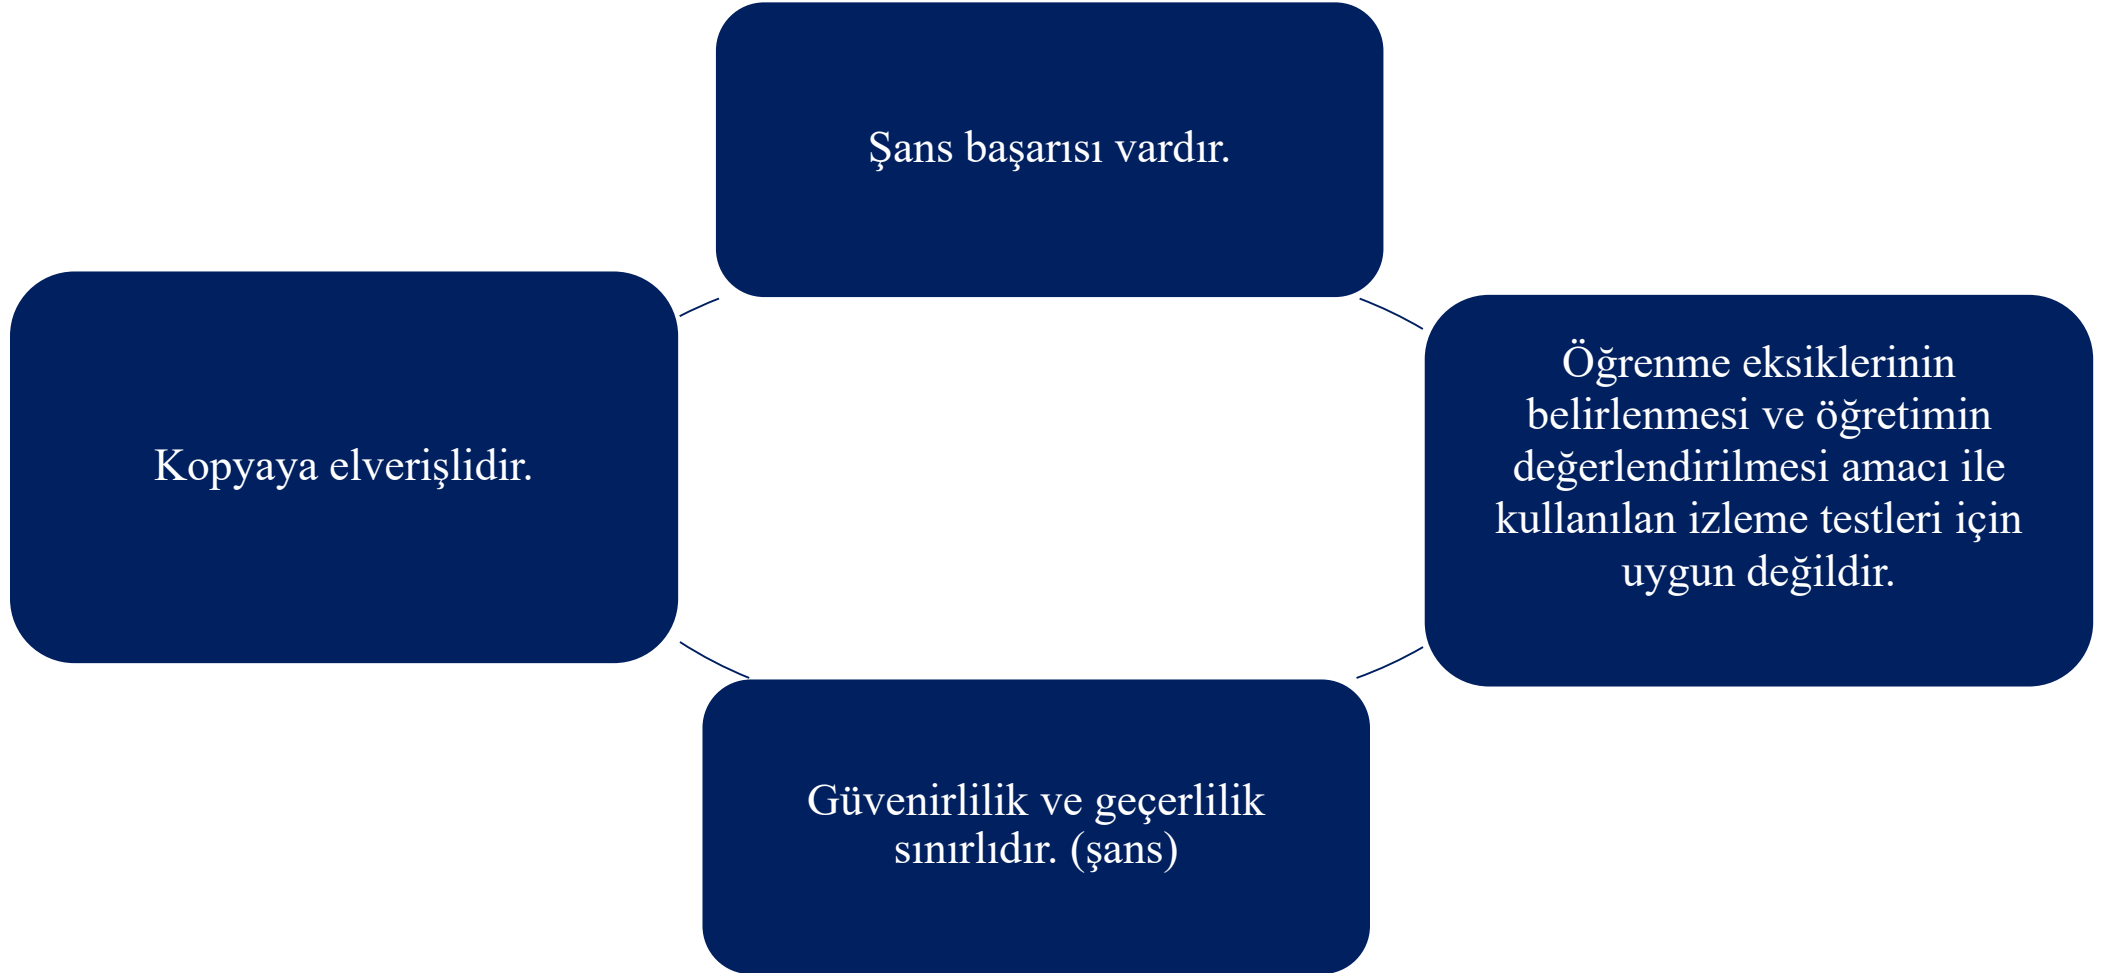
Şans başarısı vardır.

Öğrenme eksiklerinin belirlenmesi ve öğretimin değerlendirilmesi amacı ile kullanılan izleme testleri için uygun değildir.

Güvenirlilik ve geçerlilik sınırlıdır. (şans)

Kopyaya elverişlidir.